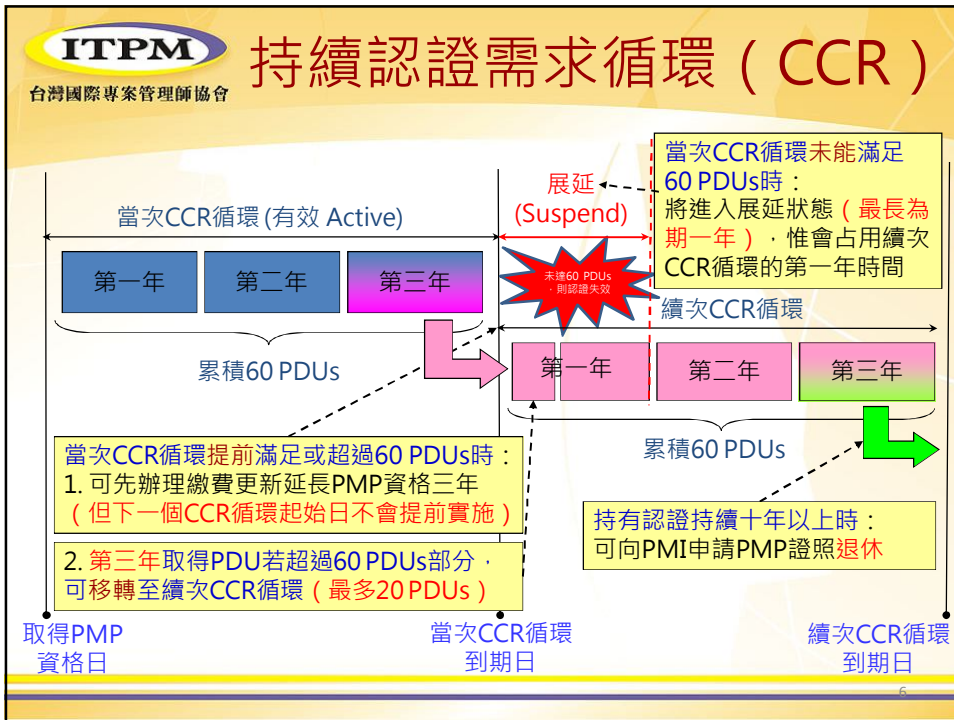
ITPM
台灣國際專案管理師協會

持續認證需求循環（CCR）

當次CCR循環未能滿足60 PDUs時：將進入展延狀態（最長為期一年），惟會占用續次CCR循環的第一年時間

展延
(Suspend)

當次CCR循環 (有效 Active)

第一年 第二年 第三年

未達60 PDUs，則認證失效

續次CCR循環

累積60 PDUs

第一年 第二年 第三年

累積60 PDUs

當次CCR循環提前滿足或超過60 PDUs時：
1. 可先辦理繳費更新延長PMP資格三年
（但下一個CCR循環起始日不會提前實施）

2. 第三年取得PDU若超過60 PDUs部分，可移轉至續次CCR循環（最多20 PDUs）

持有認證持續十年以上時：
可向PMI申請PMP證照退休

取得PMP資格日

當次CCR循環到期日

續次CCR循環到期日

6